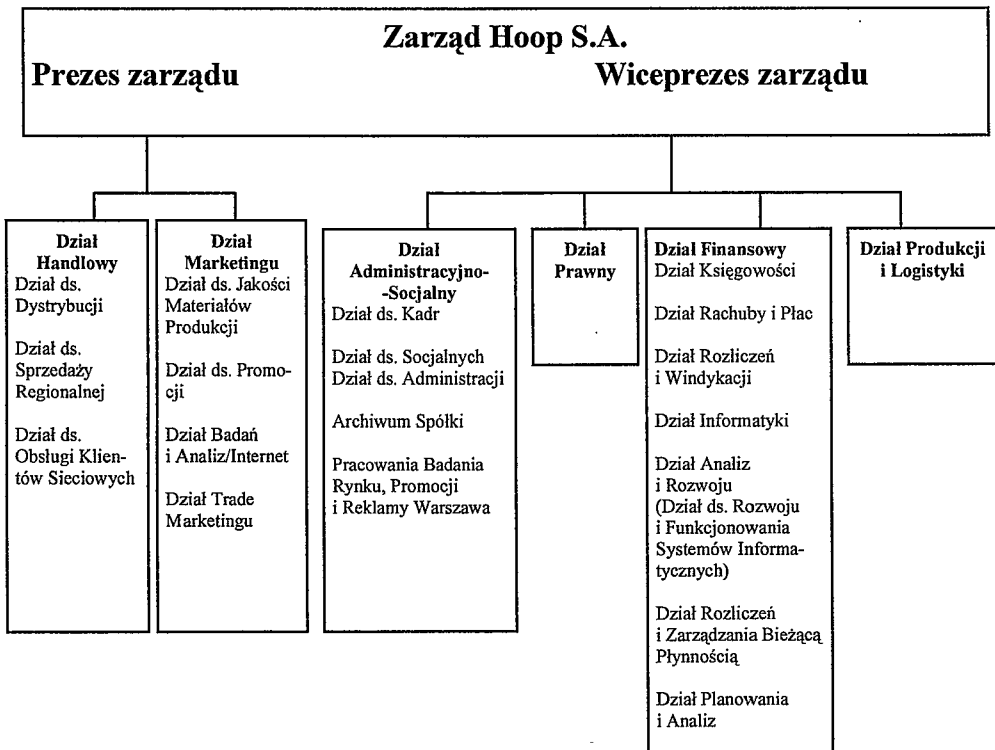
Zarząd Hoop S.A.

Prezes zarządu

Wiceprezes zarządu

Dział Handlowy
Dział ds. Dystrybucji

Dział ds. Sprzedaży Regionalnej

Dział ds. Obsługi Klientów Sieciowych

Dział Marketingu
Dział ds. Jakości Materiałów Produkcji

Dział ds. Promocji

Dział Badań i Analiz/Internet

Dział Trade Marketingu

Dział Administracyjno-Socjalny
Dział ds. Kadr

Dział ds. Socjalnych
Dział ds. Administracji

Archiwum Spółki

Pracowania Badania Rynku, Promocji i Reklamy Warszawa

Dział Prawny

Dział Finansowy
Dział Księgowości

Dział Rachuby i Płac

Dział Rozliczeń i Windykacji

Dział Informatyki

Dział Analiz i Rozwoju (Dział ds. Rozwoju i Funkcjonowania Systemów Informatycznych)

Dział Rozliczeń i Zarządzania Bieżącą Płynnością

Dział Planowania i Analiz

Dział Produkcji i Logistyki